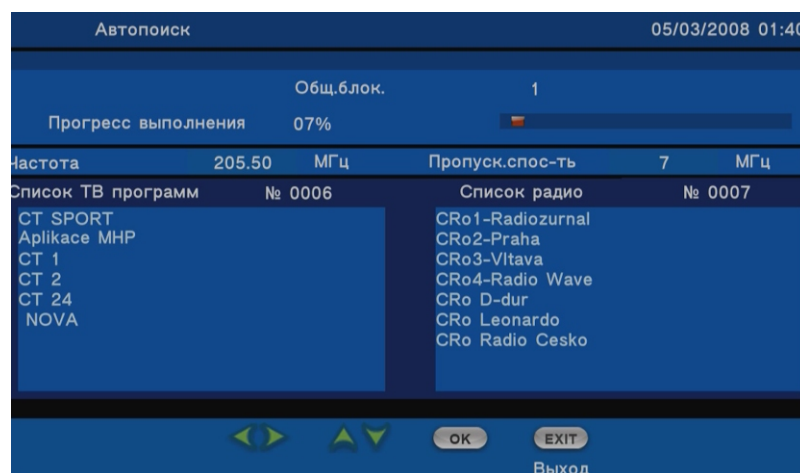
Автопоиск 05/03/2008 01:4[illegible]

Общ.блок. 1

Прогресс выполнения 07%

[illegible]астота 205.50 МГц Пропуск.спос-ть 7 МГц

Список ТВ программ № 0006 Список радио № 0007

CT SPORT
Aplikace MHP
CT 1
CT 2
CT 24
NOVA

CRo1-Radiozurnal
CRo2-Praha
CRo3-Vltava
CRo4-Radio Wave
CRo D-dur
CRo Leonardo
CRo Radio Cesko

OK EXIT
Выход